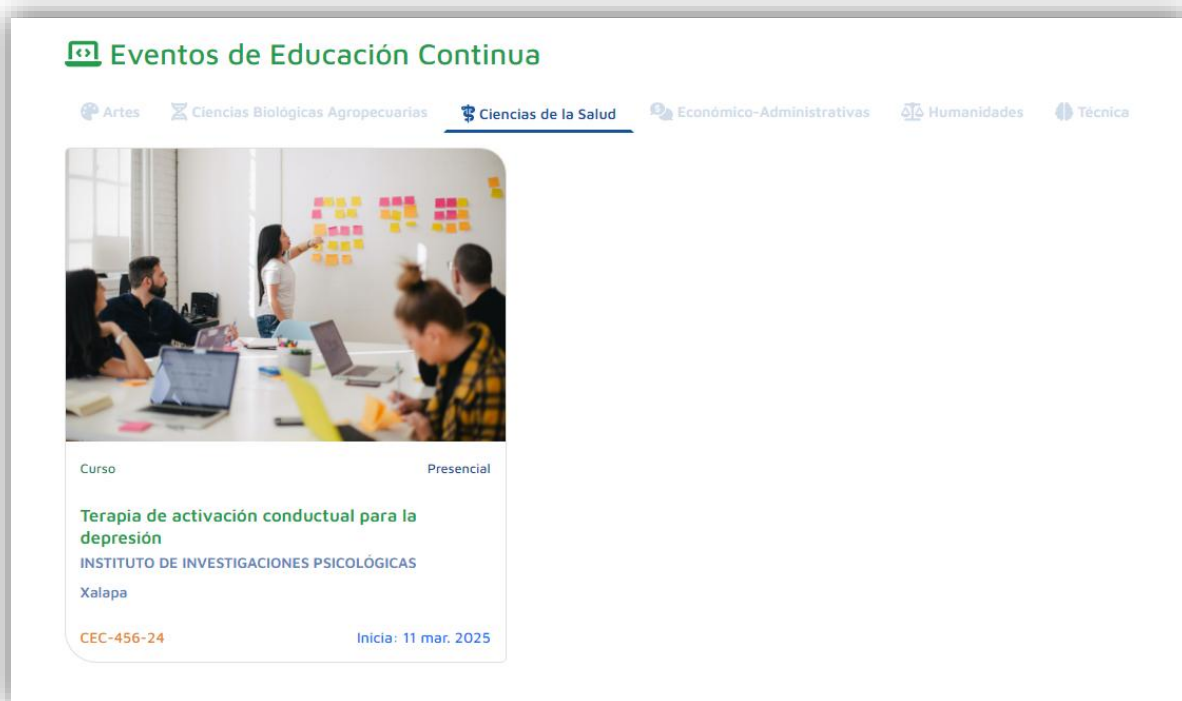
Eventos de Educación Continua

Artes
Ciencias Biológicas Agropecuarias
Ciencias de la Salud
Económico-Administrativas
Humanidades
Técnica

Curso
Presencial

Terapia de activación conductual para la depresión
INSTITUTO DE INVESTIGACIONES PSICOLÓGICAS
Xalapa

CEC-456-24
Inicia: 11 mar. 2025